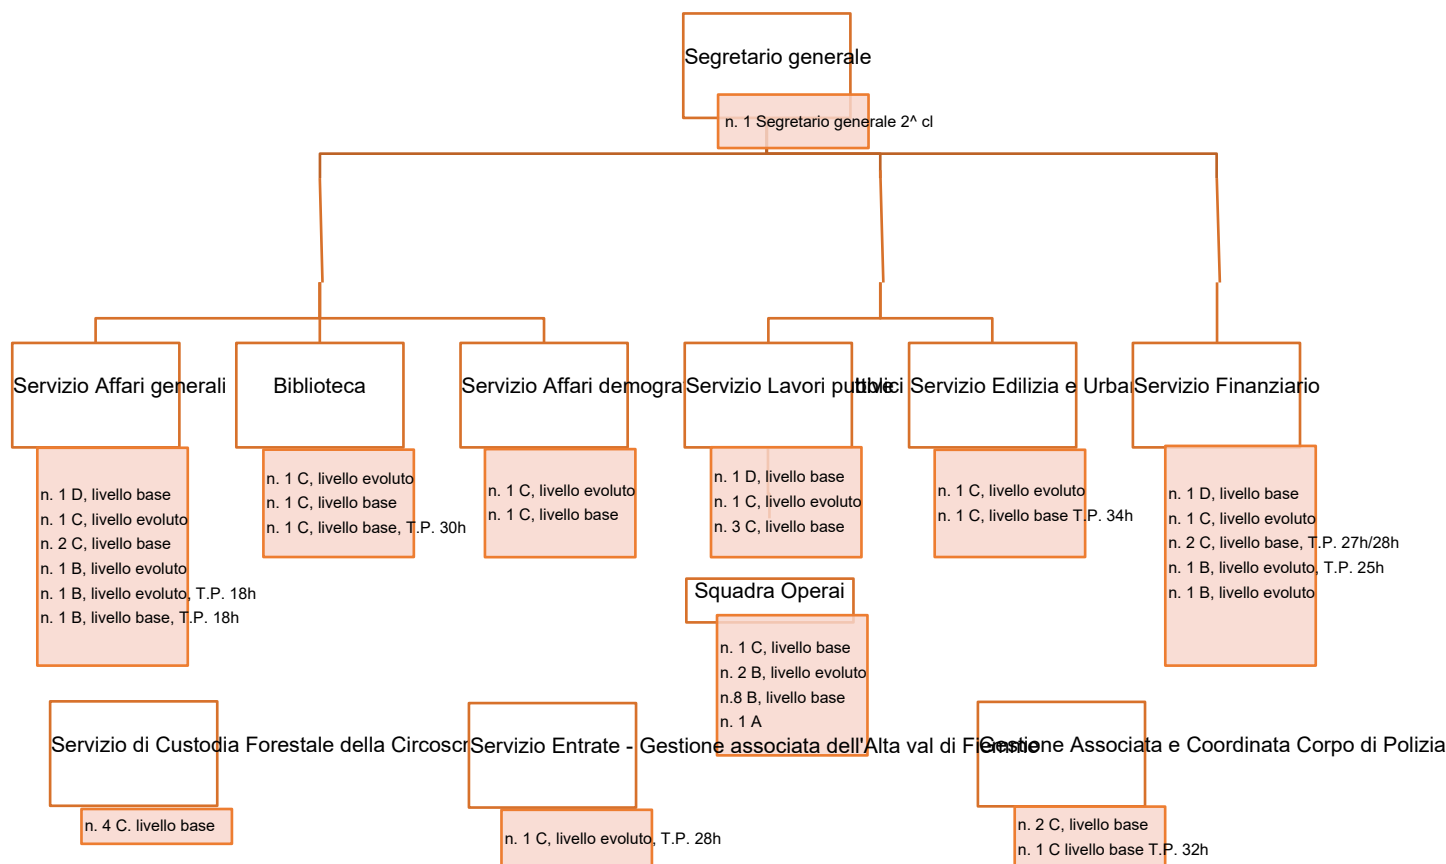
Segretario generale

n. 1 Segretario generale 2^ cl

Servizio Affari generali

n. 1 D, livello base
n. 1 C, livello evoluto
n. 2 C, livello base
n. 1 B, livello evoluto
n. 1 B, livello evoluto, T.P. 18h
n. 1 B, livello base, T.P. 18h

Biblioteca

n. 1 C, livello evoluto
n. 1 C, livello base
n. 1 C, livello base, T.P. 30h

Servizio Affari demogra

n. 1 C, livello evoluto
n. 1 C, livello base

Servizio Lavori pubblici

n. 1 D, livello base
n. 1 C, livello evoluto
n. 3 C, livello base

Squadra Operai

n. 1 C, livello base
n. 2 B, livello evoluto
n.8 B, livello base
n. 1 A

Servizio Edilizia e Urba

n. 1 C, livello evoluto
n. 1 C, livello base T.P. 34h

Servizio Finanziario

n. 1 D, livello base
n. 1 C, livello evoluto
n. 2 C, livello base, T.P. 27h/28h
n. 1 B, livello evoluto, T.P. 25h
n. 1 B, livello evoluto

Servizio di Custodia Forestale della Circoscr

n. 4 C. livello base

Servizio Entrate - Gestione associata dell'Alta val di Fiemme

n. 1 C, livello evoluto, T.P. 28h

Gestione Associata e Coordinata Corpo di Polizia

n. 2 C, livello base
n. 1 C livello base T.P. 32h